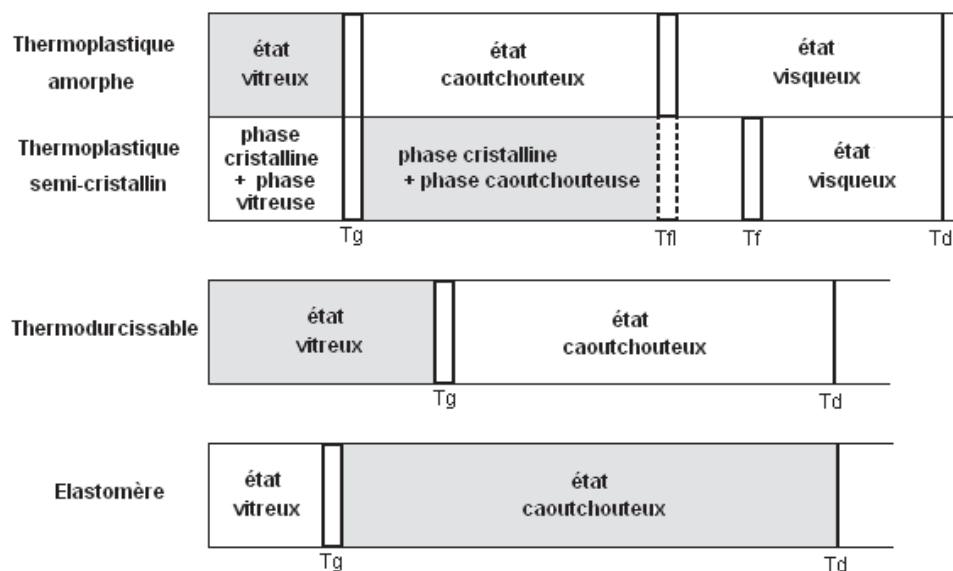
Thermoplastique amorphe

état vitreux

état caoutchouteux

état visqueux

Thermoplastique semi-cristallin

phase cristalline + phase vitreuse

phase cristalline + phase caoutchouteuse

état visqueux

Tg

Tfl

Tf

Td

Thermodurcissable

état vitreux

état caoutchouteux

Tg

Td

Elastomère

état vitreux

état caoutchouteux

Tg

Td